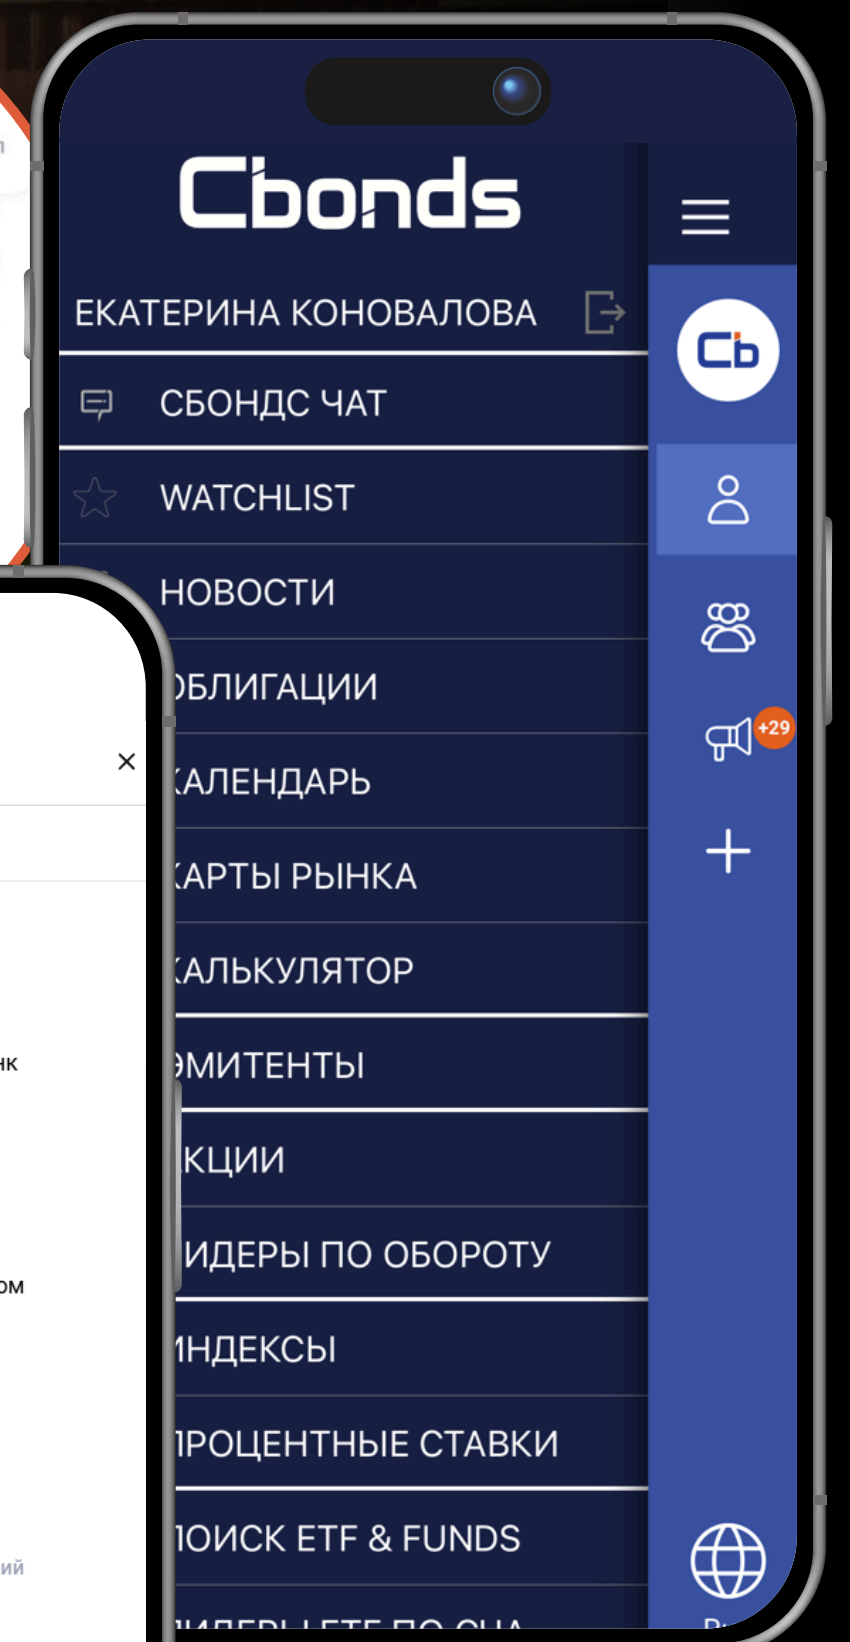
Cbonds

ЕКАТЕРИНА КОНОВАЛОВА

СБОНДС ЧАТ

WATCHLIST

НОВОСТИ

ОБЛИГАЦИИ

КАЛЕНДАРЬ

КАРТЫ РЫНКА

КАЛЬКУЛЯТОР

ЭМИТЕНТЫ

АКЦИИ

ЛИДЕРЫ ПО ОБОРОТУ

ИНДЕКСЫ

ПРОЦЕНТНЫЕ СТАВКИ

ПОИСК ETF & FUNDS

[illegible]

Cb

+29

×

нк

ом

ий